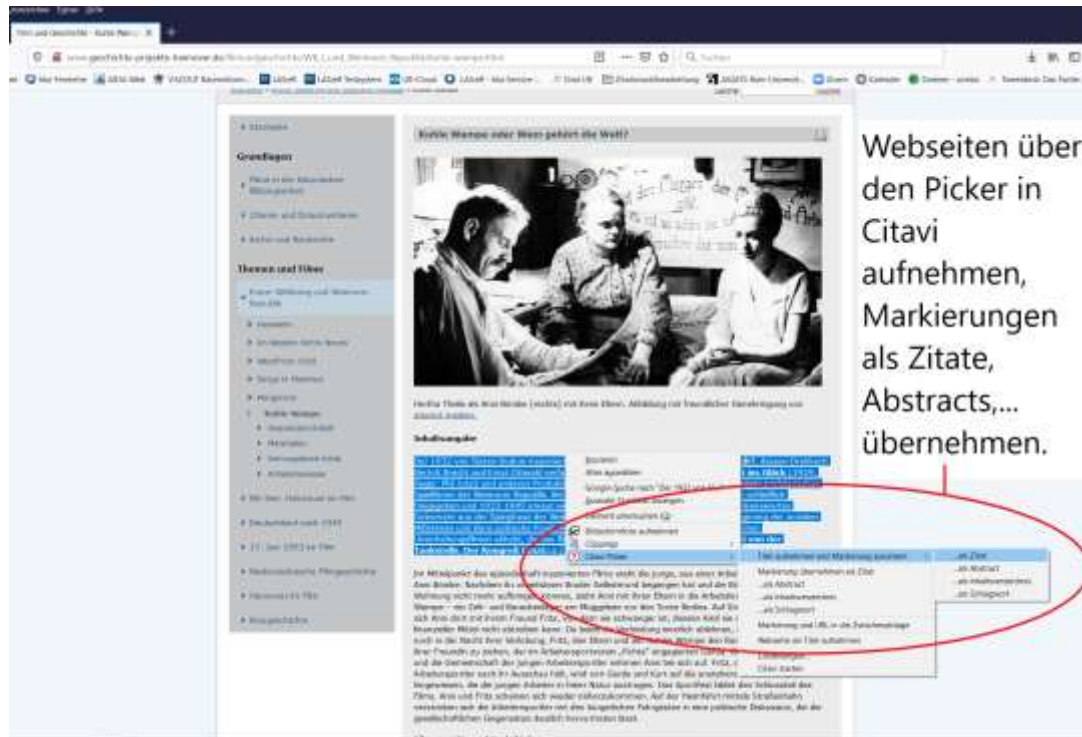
Kuhle Wampe oder Wem gehört die Welt?

Grundlagen

Themen und Filme

Inhaltsangabe

Titel aufnehmen und Markierung zuordnen

...als Zitat
...als Abstract
...als Inhaltsverzeichnis
...als Schlagwort

Markierung übernehmen als Zitat
...als Abstract
...als Inhaltsverzeichnis
...als Schlagwort
Markierung und URL in die Zwischenablage
Webseite als Titel aufnehmen

Citavi Picker

Webseiten über den Picker in Citavi aufnehmen, Markierungen als Zitate, Abstracts,... übernehmen.